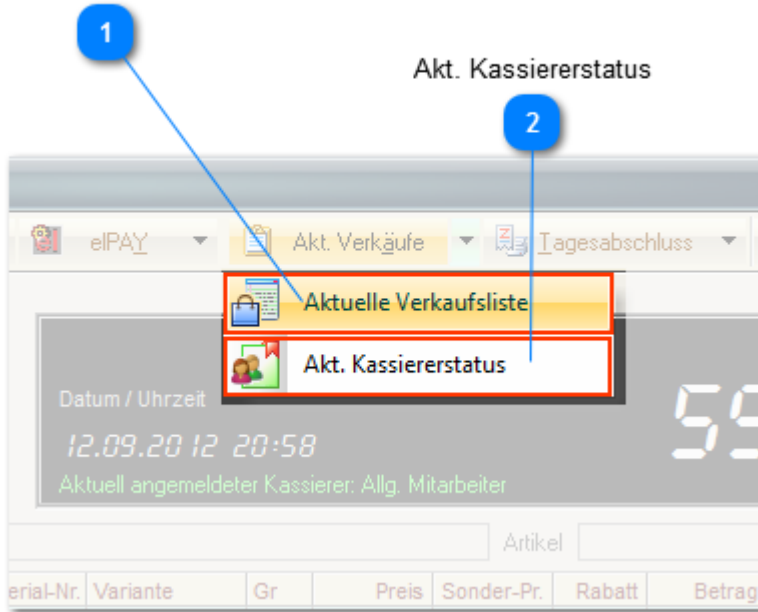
1

Akt. Kassiererstatus

2

elPAY

Akt. Verkäufe

Tagesabschluss

Aktuelle Verkaufsliste

Akt. Kassiererstatus

Datum / Uhrzeit

12.09.2012 20:58

Aktuell angemeldeter Kassierer: Allg. Mitarbeiter

59

Artikel

| erial-Nr. | Variante | Gr | Preis | Sonder-Pr. | Rabatt | Betrag |
|---|---|---|---|---|---|---|